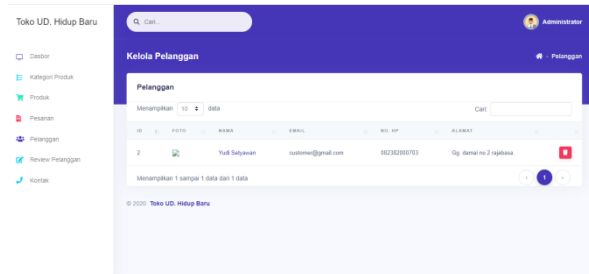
Toko UD. Hidup Baru

Dasbor
Kategori Produk
Produk
Pesanan
Pelanggan
Review Pelanggan
Kontak

Cari...

Administrator

Kelola Pelanggan

Pelanggan

Pelanggan

Menampilkan 10 data

Cari:

| ID | FOTO | NAMA | EMAIL | NO. HP | ALAMAT | |
|---|---|---|---|---|---|---|
| 2 | | Yudi Setyawan | customer@gmail.com | 082382000703 | Gg. damai no 2 rajabasa | |

Menampilkan 1 sampai 1 data dari 1 data

1

© 2020 Toko UD. Hidup Baru